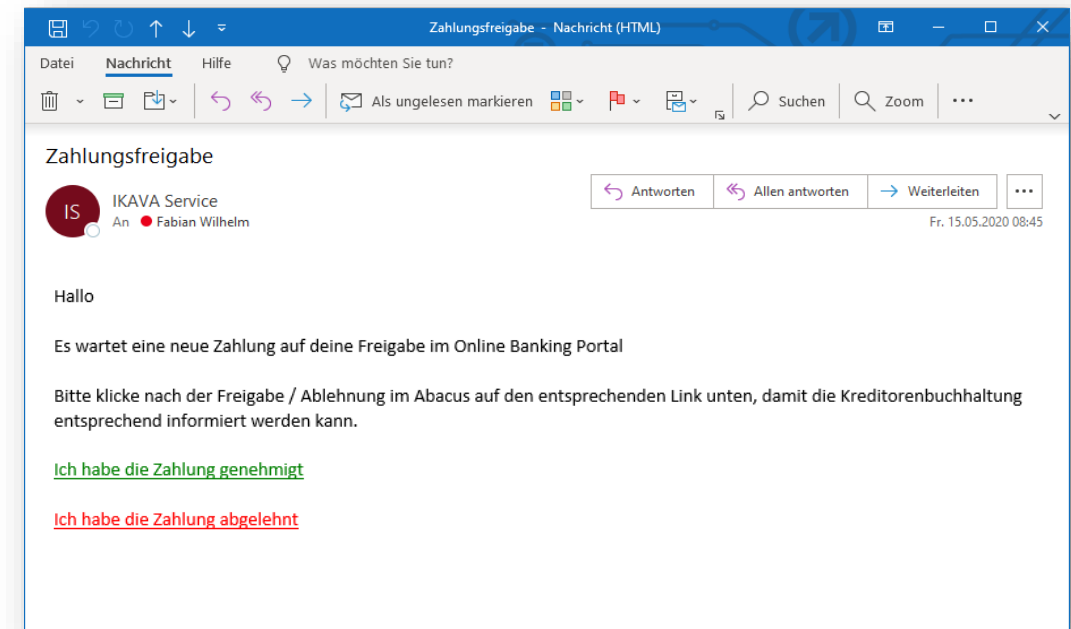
Zahlungsfreigabe - Nachricht (HTML)

Datei Nachricht Hilfe Was möchten Sie tun?

Als ungelesen markieren Suchen Zoom ...

Zahlungsfreigabe

IS IKAVA Service
An Fabian Wilhelm

Antworten Allen antworten Weiterleiten ...
Fr. 15.05.2020 08:45

Hallo

Es wartet eine neue Zahlung auf deine Freigabe im Online Banking Portal

Bitte klicke nach der Freigabe / Ablehnung im Abacus auf den entsprechenden Link unten, damit die Kreditorenbuchhaltung entsprechend informiert werden kann.

Ich habe die Zahlung genehmigt

Ich habe die Zahlung abgelehnt